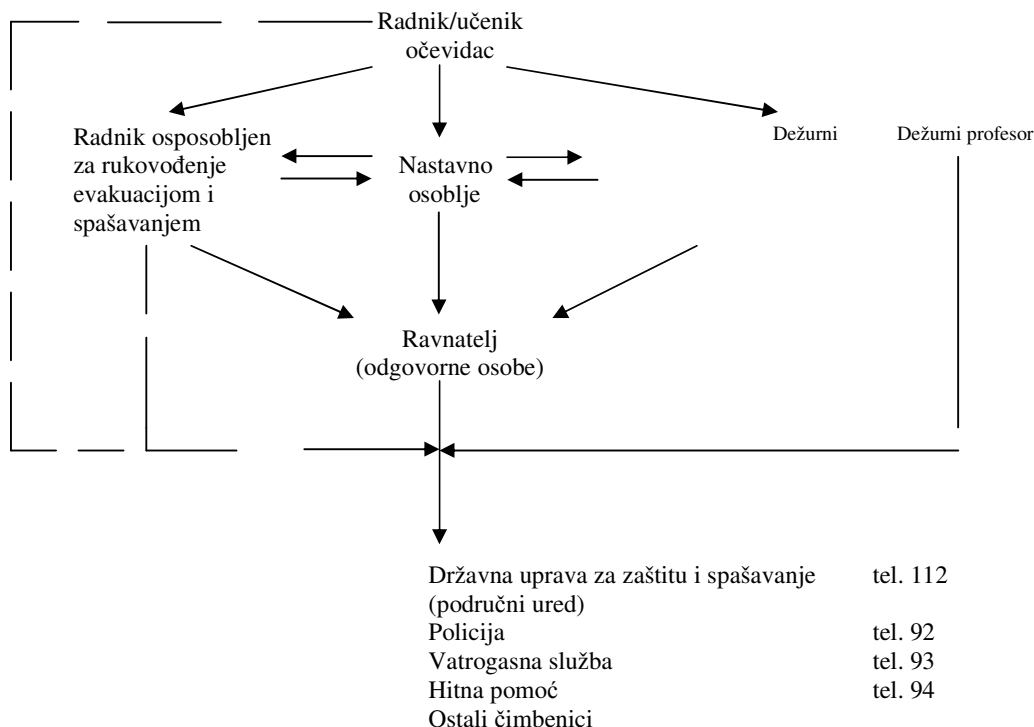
Radnik/učenik očevidac

Radnik osposobljen za rukovođenje evakuacijom i spašavanjem

Nastavno osoblje

Dežurni

Dežurni profesor

Ravnatelj (odgovorne osobe)

Državna uprava za zaštitu i spašavanje (područni ured) tel. 112
Policija tel. 92
Vatrogasna služba tel. 93
Hitna pomoć tel. 94
Ostali čimbenici